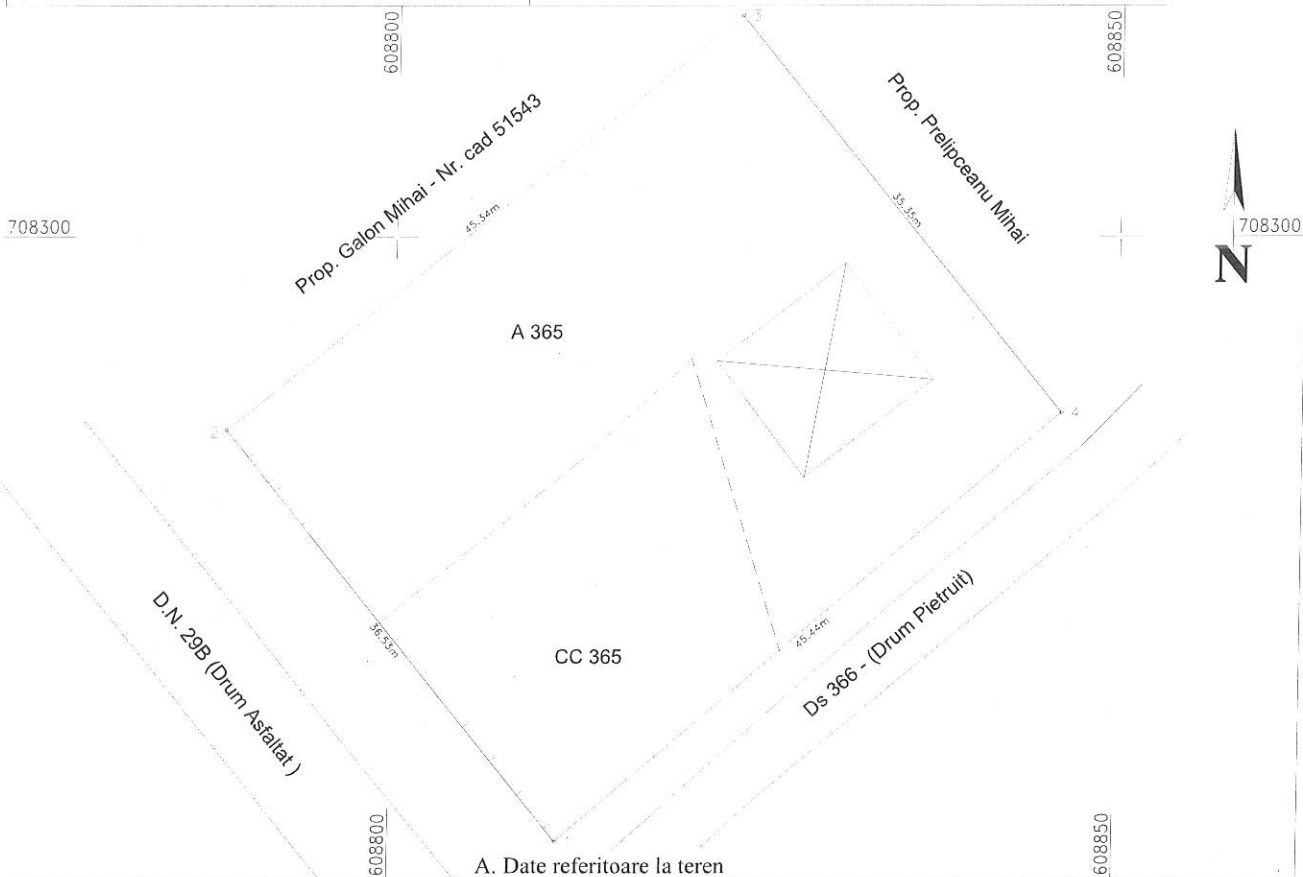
608800
608850
3
Prop. Galon Mihai - Nr. cad 51543
Prop. Prelipceanu Mihai
708300
45.54m
35.35m
708300
N
A 365
2
4
D.N. 29B (Drum Asfaltat )
36.53m
CC 365
45.44m
Ds 366 - (Drum Pietruit)
608800
608850
A. Date referitoare la teren